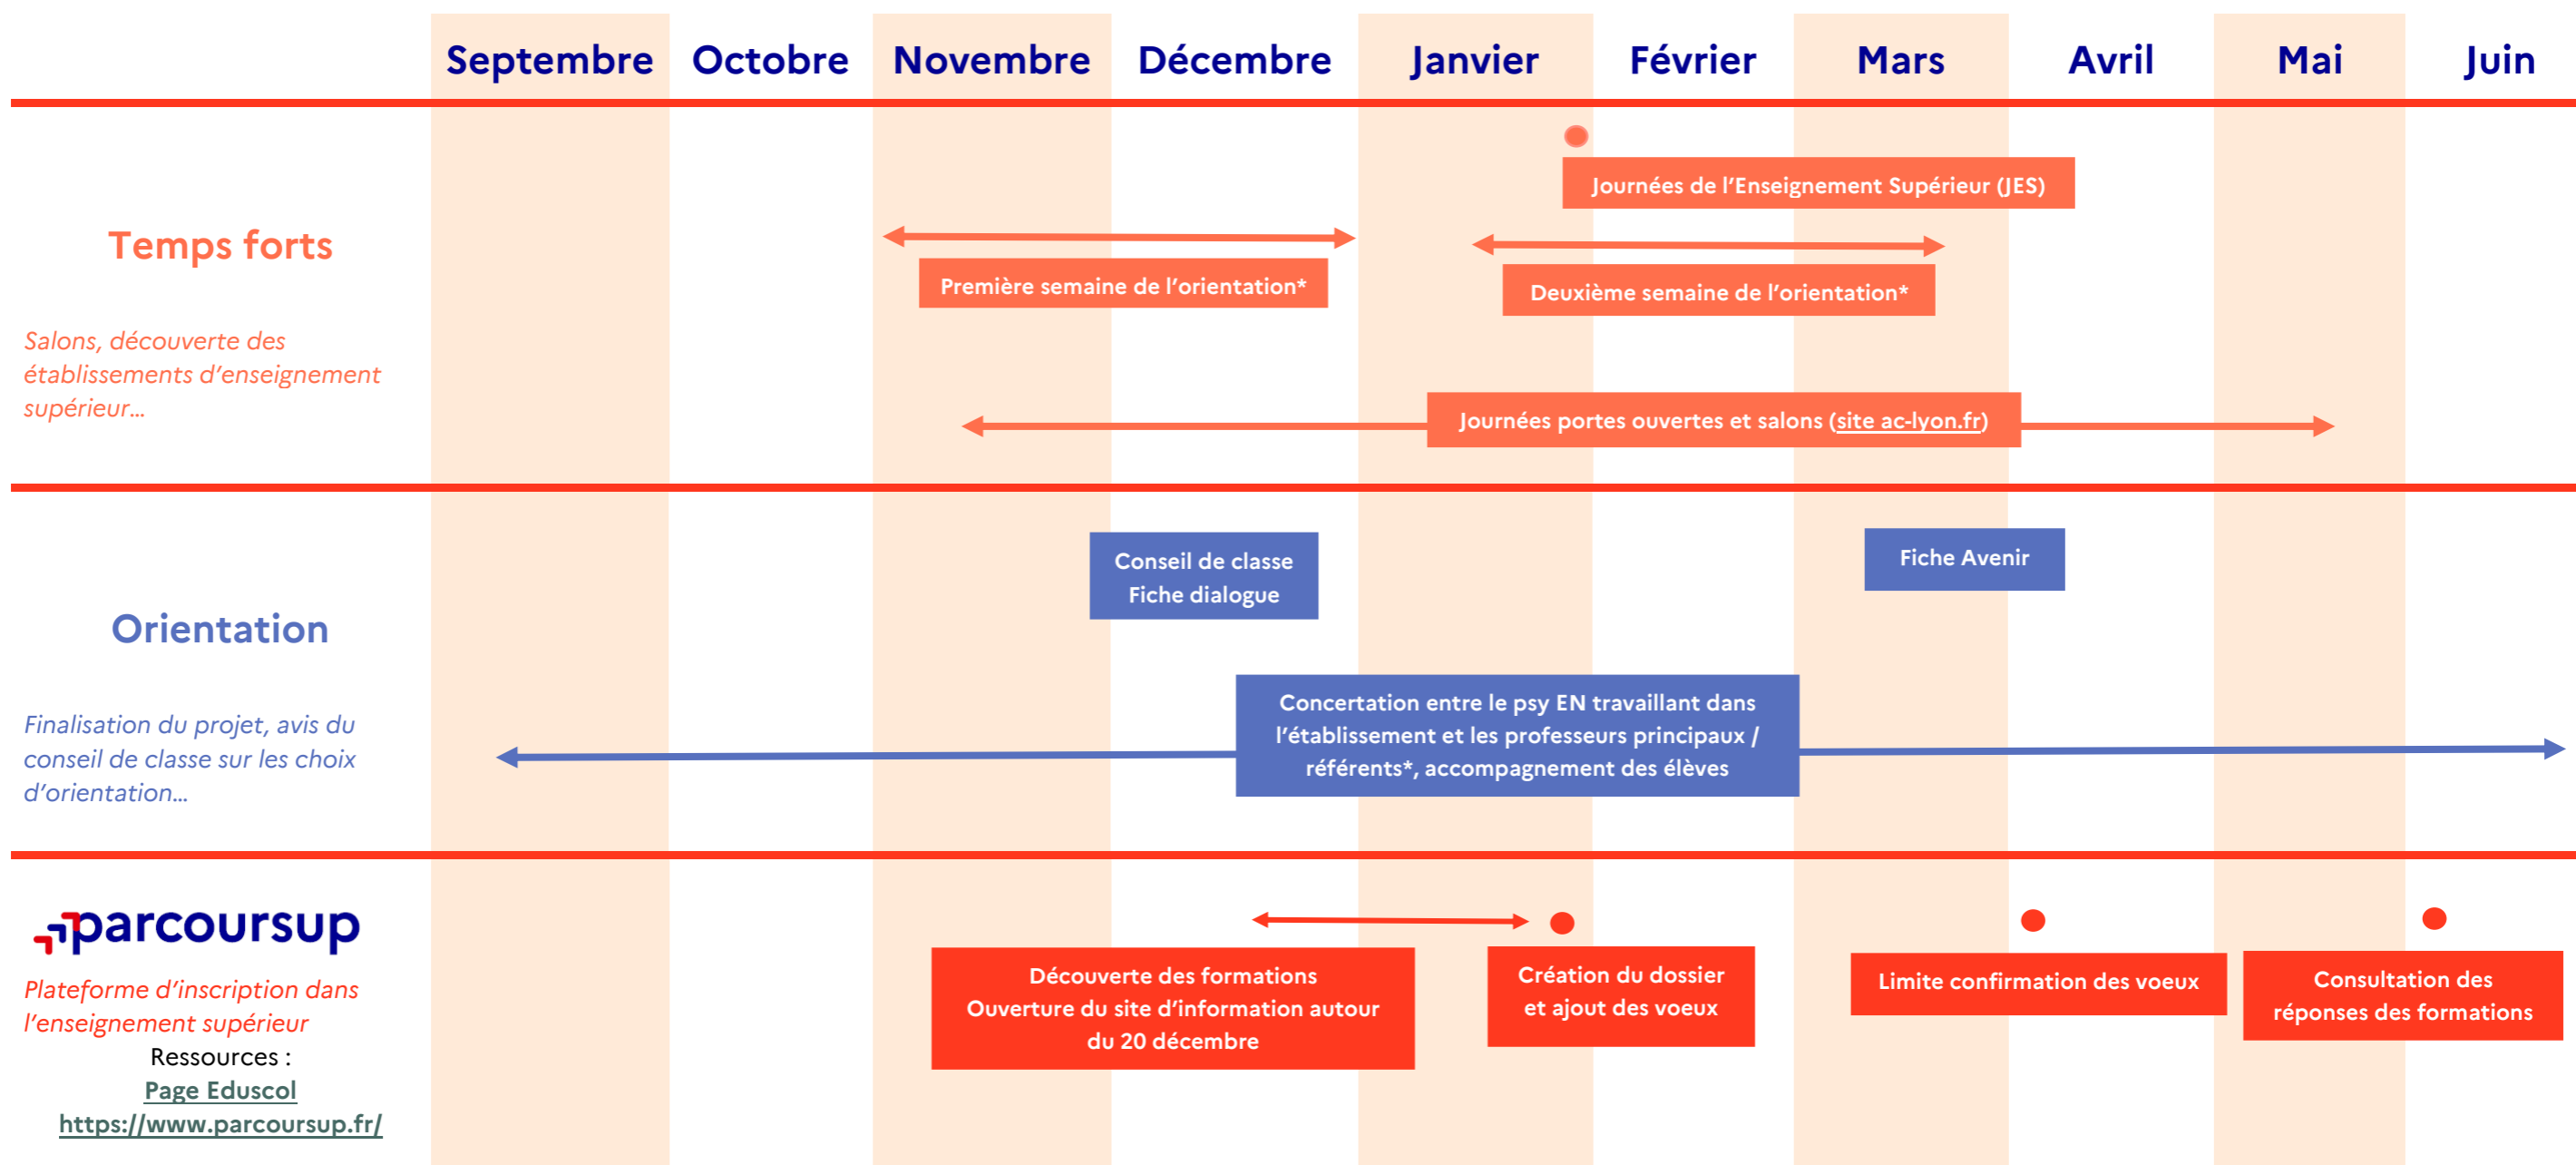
| Septembre | Octobre | Novembre | Décembre | Janvier | Février | Mars | Avril | Mai | Juin |
|---|---|---|---|---|---|---|---|---|---|

Temps forts

Salons, découverte des établissements d'enseignement supérieur…

Journées de l'Enseignement Supérieur (JES)

Première semaine de l'orientation*

Deuxième semaine de l'orientation*

Journées portes ouvertes et salons (site ac-lyon.fr)

Orientation

Finalisation du projet, avis du conseil de classe sur les choix d'orientation…

Conseil de classe
Fiche dialogue

Fiche Avenir

Concertation entre le psy EN travaillant dans l'établissement et les professeurs principaux / référents*, accompagnement des élèves

parcoursup

Plateforme d'inscription dans l'enseignement supérieur

Ressources :
Page Eduscol
https://www.parcoursup.fr/

Découverte des formations
Ouverture du site d'information autour du 20 décembre

Création du dossier et ajout des voeux

Limite confirmation des voeux

Consultation des réponses des formations